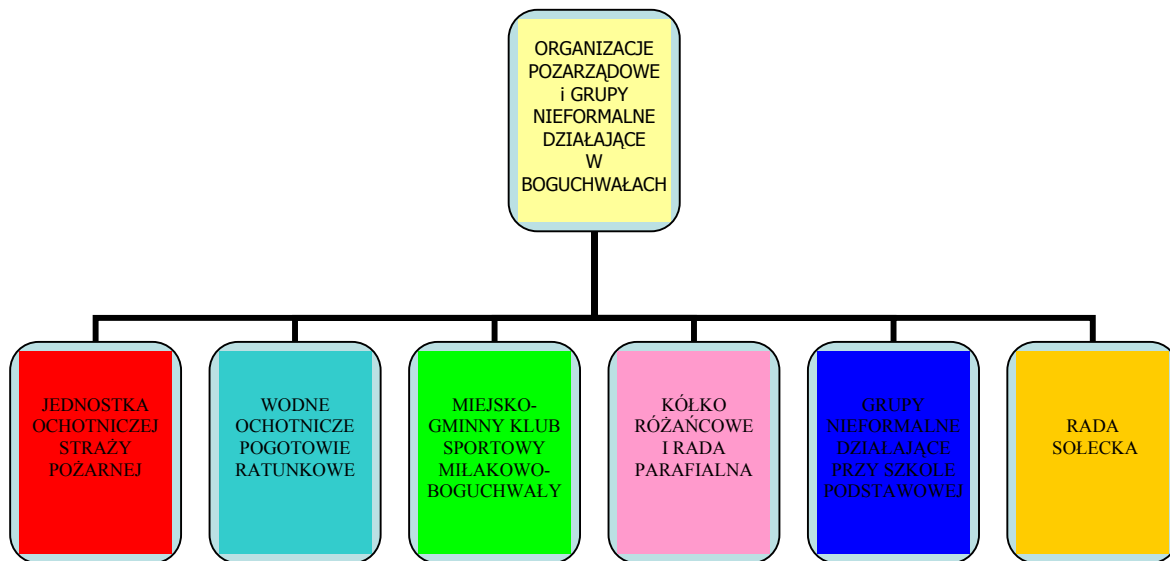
ORGANIZACJE POZARZĄDOWE i GRUPY NIEFORMALNE DZIAŁAJĄCE W BOGUCHWAŁACH

JEDNOSTKA OCHOTNICZEJ STRAŻY POŻARNEJ

WODNE OCHOTNICZE POGOTOWIE RATUNKOWE

MIEJSKO-GMINNY KLUB SPORTOWY MIŁAKOWO-BOGUCHWAŁY

KÓŁKO RÓŻAŃCOWE I RADA PARAFIALNA

GRUPY NIEFORMALNE DZIAŁAJĄCE PRZY SZKOLE PODSTAWOWEJ

RADA SOŁECKA